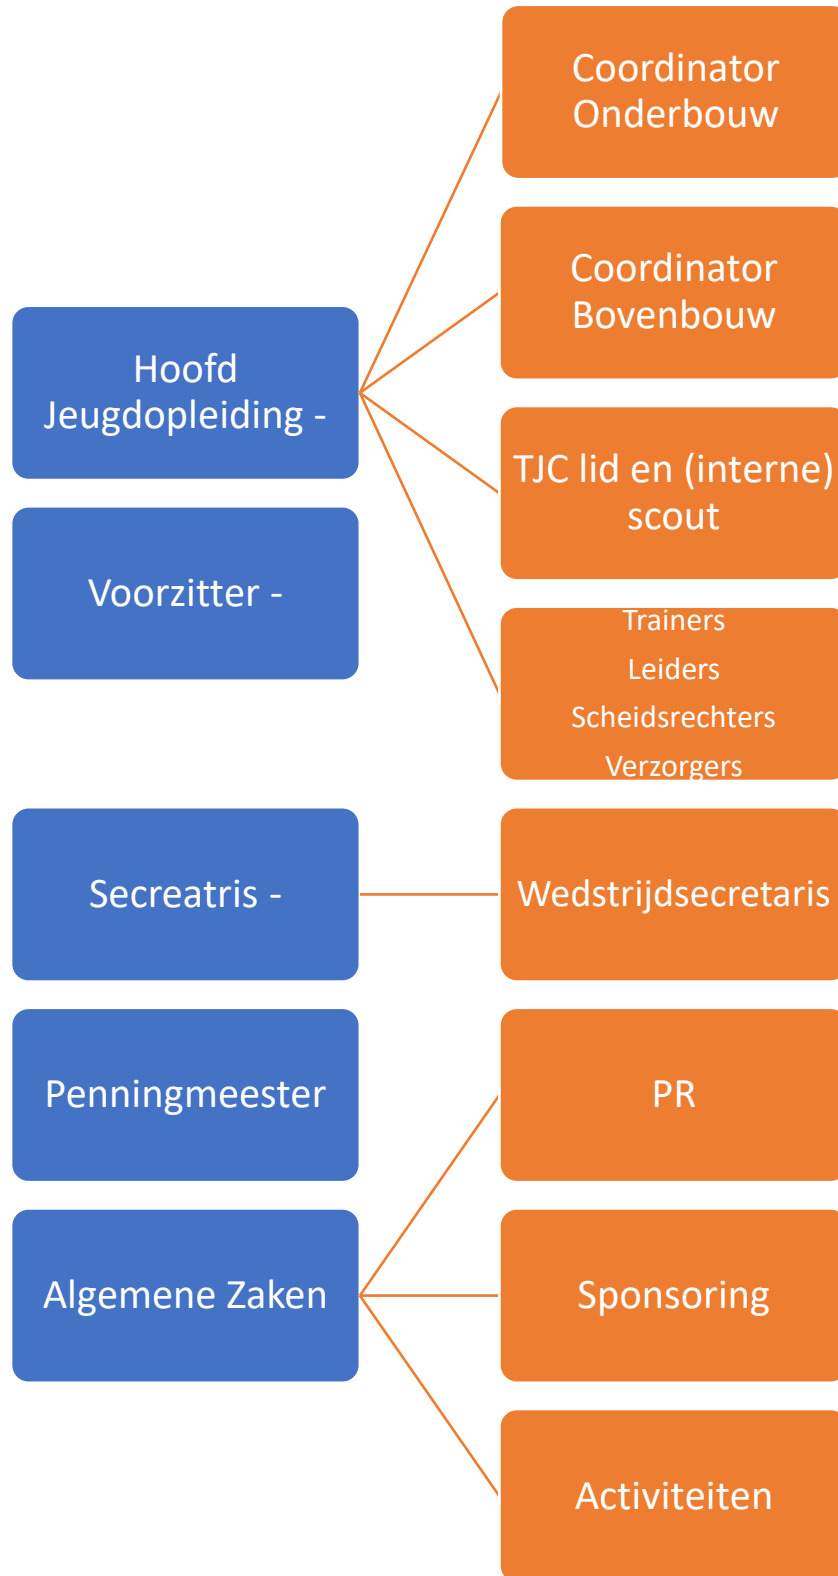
Hoofd Jeugdopleiding -

Coordinator Onderbouw

Coordinator Bovenbouw

TJC lid en (interne) scout

Trainers
Leiders
Scheidsrechters
Verzorgers

Voorzitter -

Secreatris -

Wedstrijdsecretaris

Penningmeester

Algemene Zaken

PR

Sponsoring

Activiteiten